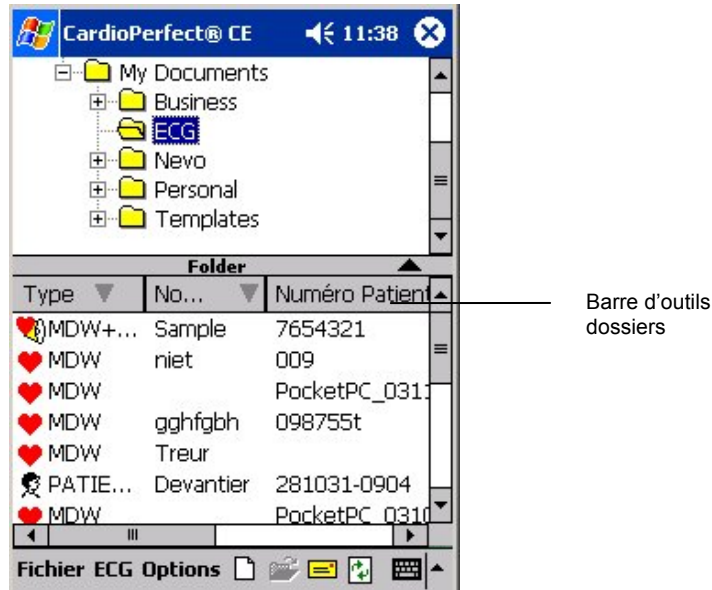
CardioPerfect® CE 11:38

My Documents
Business
ECG
Nevo
Personal
Templates

Folder

| Type | No... | Numéro Patient |
|---|---|---|
| MDW+... | Sample | 7654321 |
| MDW | niet | 009 |
| MDW | | PocketPC_0311 |
| MDW | gghfgbh | 098755t |
| MDW | Treur | |
| PATIE... | Devantier | 281031-0904 |
| MDW | | PocketPC_0310 |

Barre d'outils dossiers

Fichier ECG Options